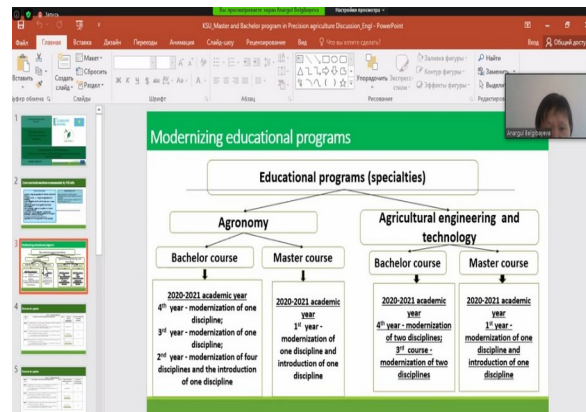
Вы просматриваете экран Anargul Belgibayeva

Настройки просмотра

KSU_Master and Bachelor program in Precision agriculture Discussion_Engl - PowerPoint

Файл Главная Вставка Дизайн Переходы Анимация Слайд-шоу Рецензирование Вид Что вы хотите сделать?

Вход Общий доступ

Вставить Создать слайд Макет Сбросить Раздел

Буфер обмена Слайды Шрифт Абзац Рисование Редактирование

Упорядочить Экспресс-стили Заливка фигуры Контур фигуры Эффекты фигуры Найти Заменить Выделить

Anargul Belgibayeva

Modernizing educational programs

Educational programs (specialties)

Agronomy

Agricultural engineering and technology

Bachelor course

Master course

Bachelor course

Master course

2020-2021 academic year
4th year - modernization of one discipline;
3rd year - modernization of one discipline;
2nd year - modernization of four disciplines and the introduction of one discipline

2020-2021 academic year
1st year - modernization of one discipline and introduction of one discipline

2020-2021 academic year
4th year - modernization of two disciplines;
3rd course - modernization of two disciplines

2020-2021 academic year
1st year - modernization of one discipline and introduction of one discipline